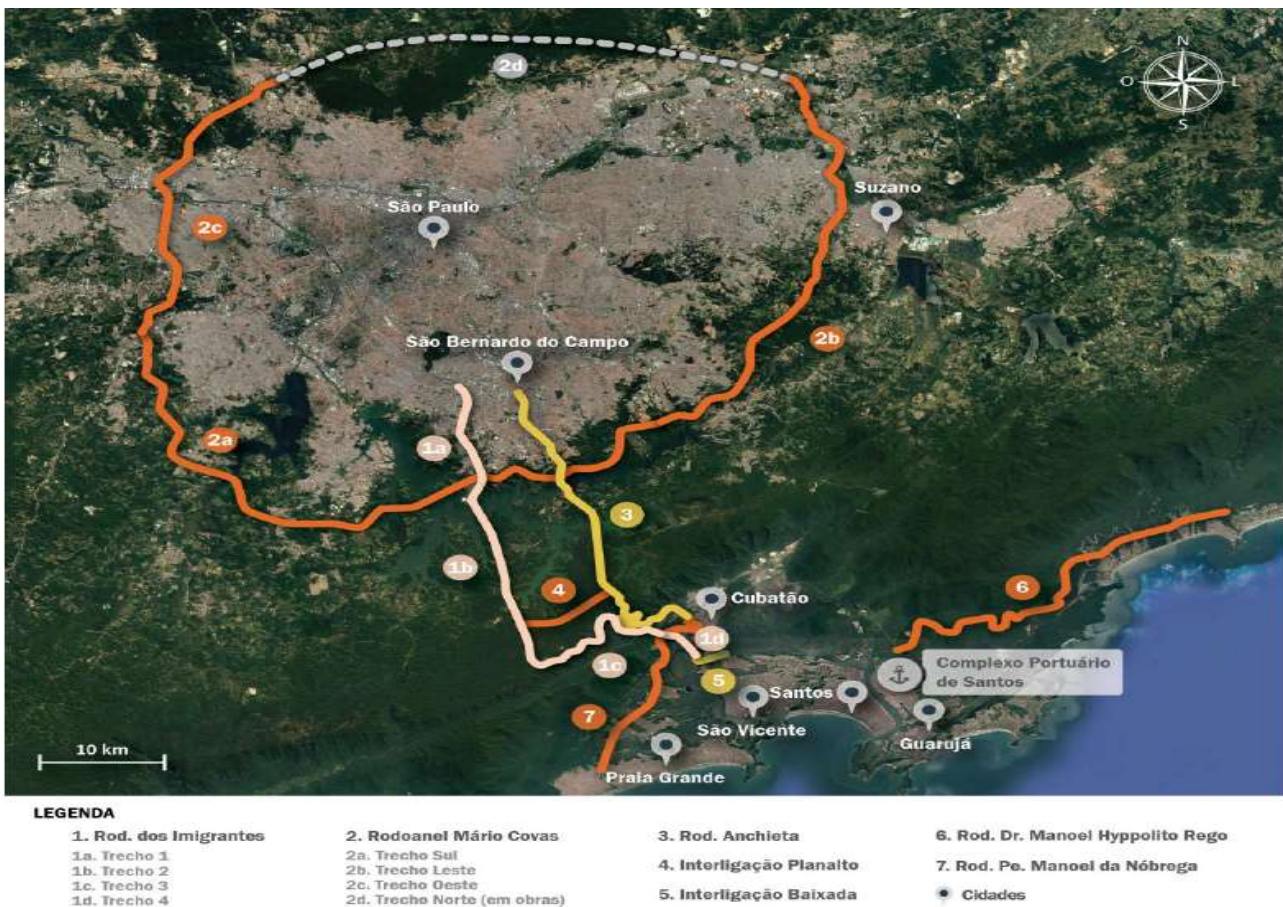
N
O L
S

2d

Suzano

São Paulo

2c

São Bernardo do Campo

2b

2a

1a

3

1b

4

Cubatão

6

1d

1c

5

Complexo Portuário de Santos

Santos

7

São Vicente

Guarujá

Praia Grande

10 km

LEGENDA

1. Rod. dos Imigrantes
1a. Trecho 1
1b. Trecho 2
1c. Trecho 3
1d. Trecho 4

2. Rodoanel Mário Covas
2a. Trecho Sul
2b. Trecho Leste
2c. Trecho Oeste
2d. Trecho Norte (em obras)

3. Rod. Anchieta
4. Interligação Planalto
5. Interligação Baixada

6. Rod. Dr. Manoel Hyppolito Rego
7. Rod. Pe. Manoel da Nóbrega
Cidades